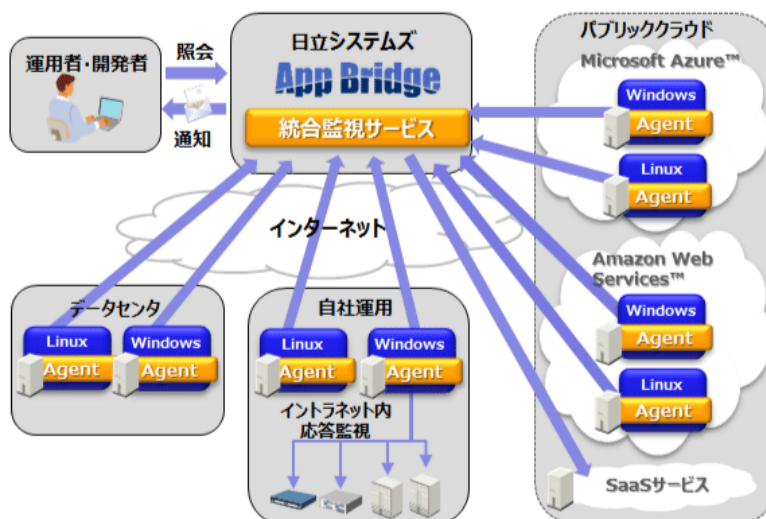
運用者・開発者

照会

通知

日立システムズ

App Bridge

統合監視サービス

インターネット

パブリッククラウド

Microsoft Azure™

Windows

Agent

Linux

Agent

Amazon Web Services™

Windows

Agent

Linux

Agent

SaaSサービス

データセンタ

Linux

Agent

Windows

Agent

自社運用

Linux

Agent

Windows

Agent

イントラネット内
応答監視